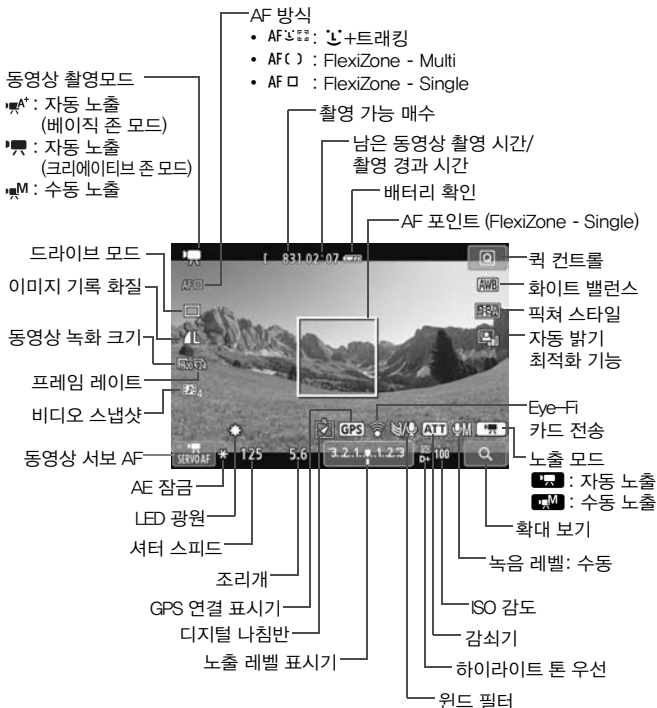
AF 방식
• AF: +트래킹
• AF( ) : FlexiZone - Multi
• AF□ : FlexiZone - Single

동영상 촬영모드
: 자동 노출 (베이직 존 모드)
: 자동 노출 (크리에이티브 존 모드)
M : 수동 노출

촬영 가능 매수
남은 동영상 촬영 시간/ 촬영 경과 시간
배터리 확인
AF 포인트 (FlexiZone - Single)

831 02:07

드라이브 모드
이미지 기록 화질
동영상 녹화 크기
프레임 레이트
비디오 스냅샷
동영상 서보 AF

퀵 컨트롤
화이트 밸런스
픽쳐 스타일
자동 밝기 최적화 기능
Eye-Fi 카드 전송
노출 모드
: 자동 노출
: 수동 노출
확대 보기

SERVO AF 125 5.6 3.2.1..1.2.3 GPS ATT D+ 100

AE 잠금
LED 광원
셔터 스피드
조리개
GPS 연결 표시기
디지털 나침반
노출 레벨 표시기

녹음 레벨: 수동
ISO 감도
감쇠기
하이라이트 톤 우선
윈드 필터